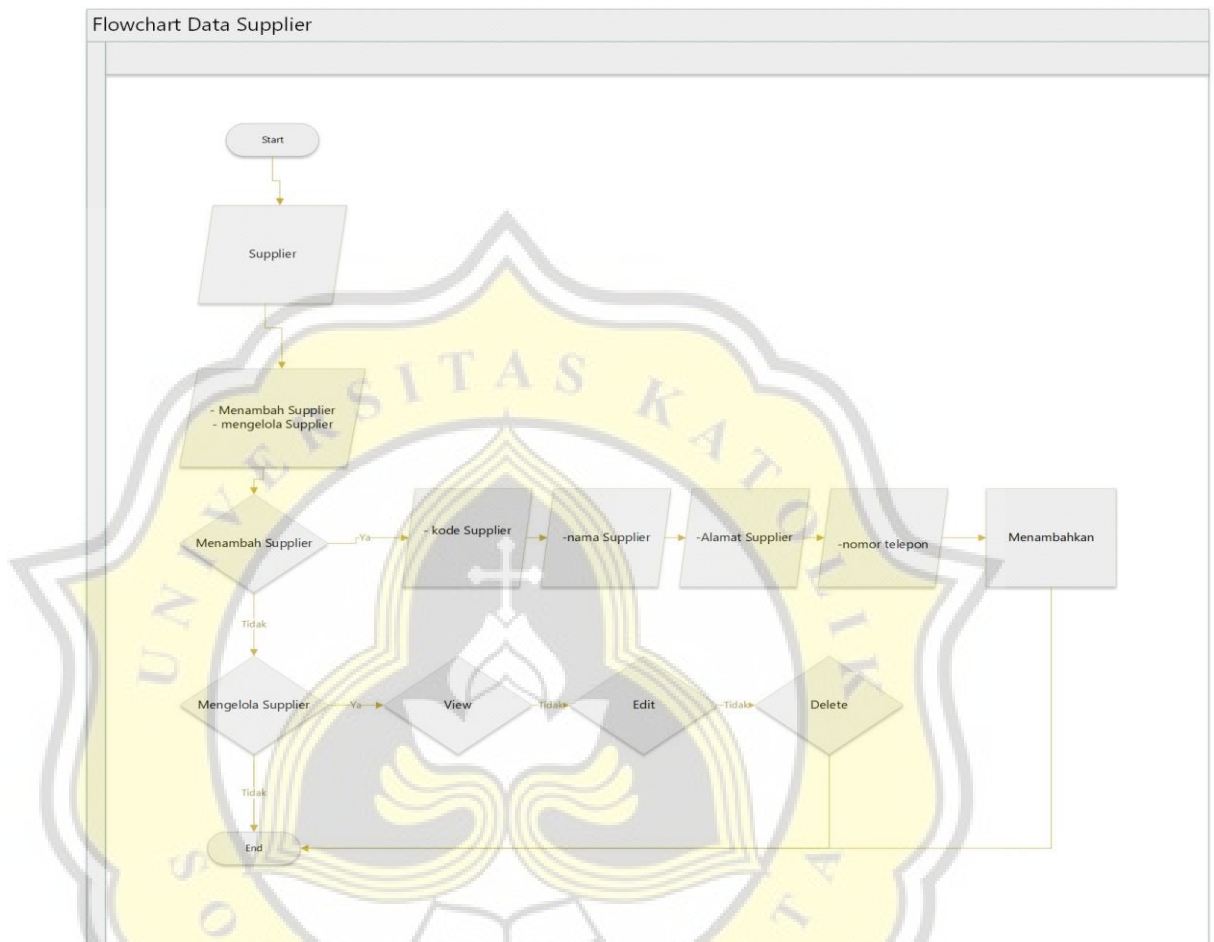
Flowchart Data Supplier

Start

Supplier

- Menambah Supplier
- mengelola Supplier

Menambah Supplier

Ya

- kode Supplier

-nama Supplier

-Alamat Supplier

-nomor telepon

Menambahkan

Tidak

Mengelola Supplier

Ya

View

Tidak

Edit

Tidak

Delete

Tidak

End

UNIVERSITAS KATOLIK